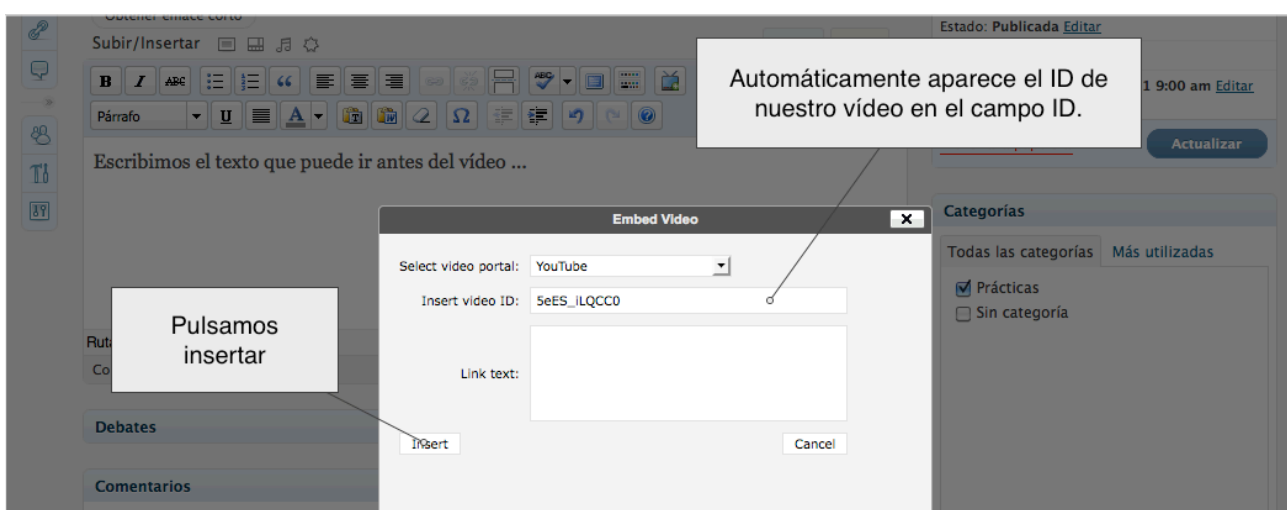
Obtener enlace corto

Subir/Insertar

Párrafo

Escribimos el texto que puede ir antes del vídeo ...

Automáticamente aparece el ID de nuestro vídeo en el campo ID.

Estado: Publicada Editar

1 9:00 am Editar

Actualizar

Categorías

Todas las categorías Más utilizadas

Prácticas

Sin categoría

Embed Video

Select video portal: YouTube

Insert video ID: 5eES_iLQCC0

Link text:

Insert

Cancel

Pulsamos insertar

Ruta

Co

Debates

Comentarios